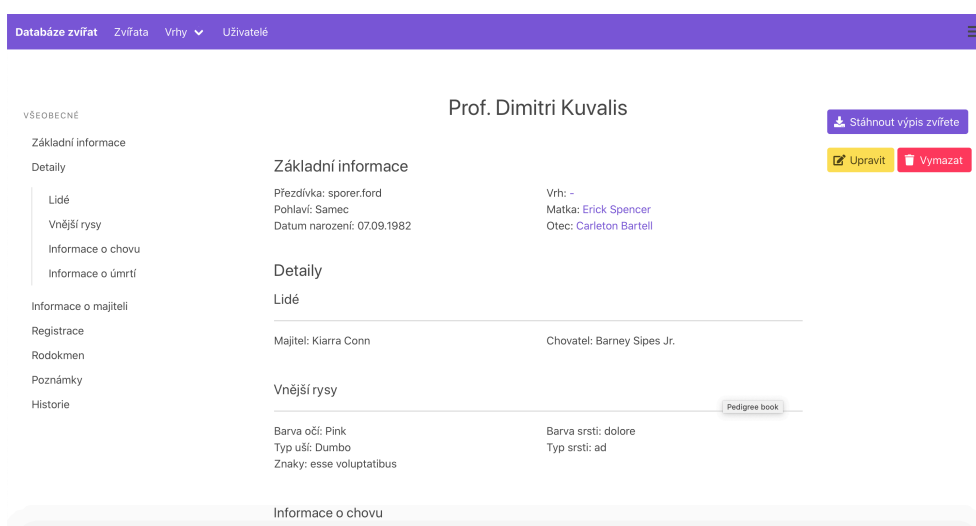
Databáze zvířat Zvířata Vrhy Uživatelé

VŠEOBECNÉ
Základní informace
Detaily
Lidé
Vnější rysy
Informace o chovu
Informace o úmrtí
Informace o majiteli
Registrace
Rodokmen
Poznámky
Historie

Prof. Dimitri Kuvalis

Stáhnout výpis zvířete
Upravit
Vymazat

Základní informace

Přezdívka: sporer.ford
Pohlaví: Samec
Datum narození: 07.09.1982

Vrh: -
Matka: Erick Spencer
Otec: Carleton Bartell

Detaily

Lidé

Majitel: Kiarra Conn

Chovatel: Barney Sipes Jr.

Vnější rysy

Pedigree book

Barva očí: Pink
Typ uší: Dumbo
Znaky: esse voluptatibus

Barva srsti: dolore
Typ srsti: ad

Informace o chovu